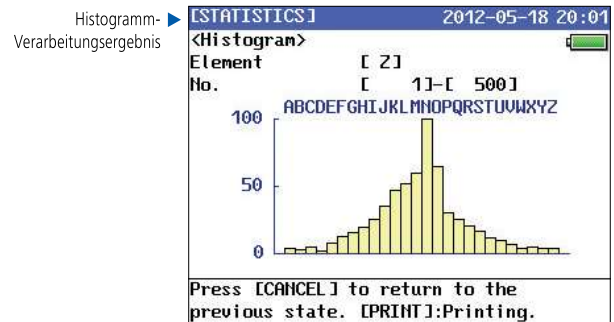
Histogramm-Verarbeitungsergebnis

[STATISTICS] 2012-05-18 20:01
<Histogram>
Element [ Z]
No. [ 1]-[ 500]
ABCDEFGHIJKLMNOPQRSTUVWXYZ
100
50
0
Press [CANCEL] to return to the previous state. [PRINT]:Printing.